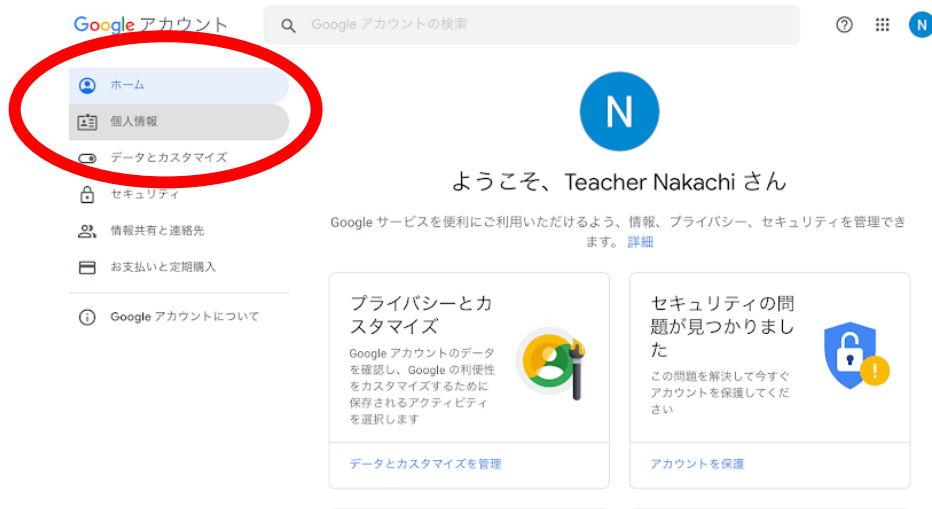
Google アカウント

Google アカウントの検索

N

ホーム
個人情報
データとカスタマイズ
セキュリティ
情報共有と連絡先
お支払いと定期購入

Google アカウントについて

N

ようこそ、Teacher Nakachi さん

Google サービスを便利にご利用いただけるよう、情報、プライバシー、セキュリティを管理できます。詳細

プライバシーとカスタマイズ

Google アカウントのデータを確認し、Google の利便性をカスタマイズするために保存されるアクティビティを選択します

データとカスタマイズを管理

セキュリティの問題が見つかりました

この問題を解決して今すぐアカウントを保護してください

アカウントを保護